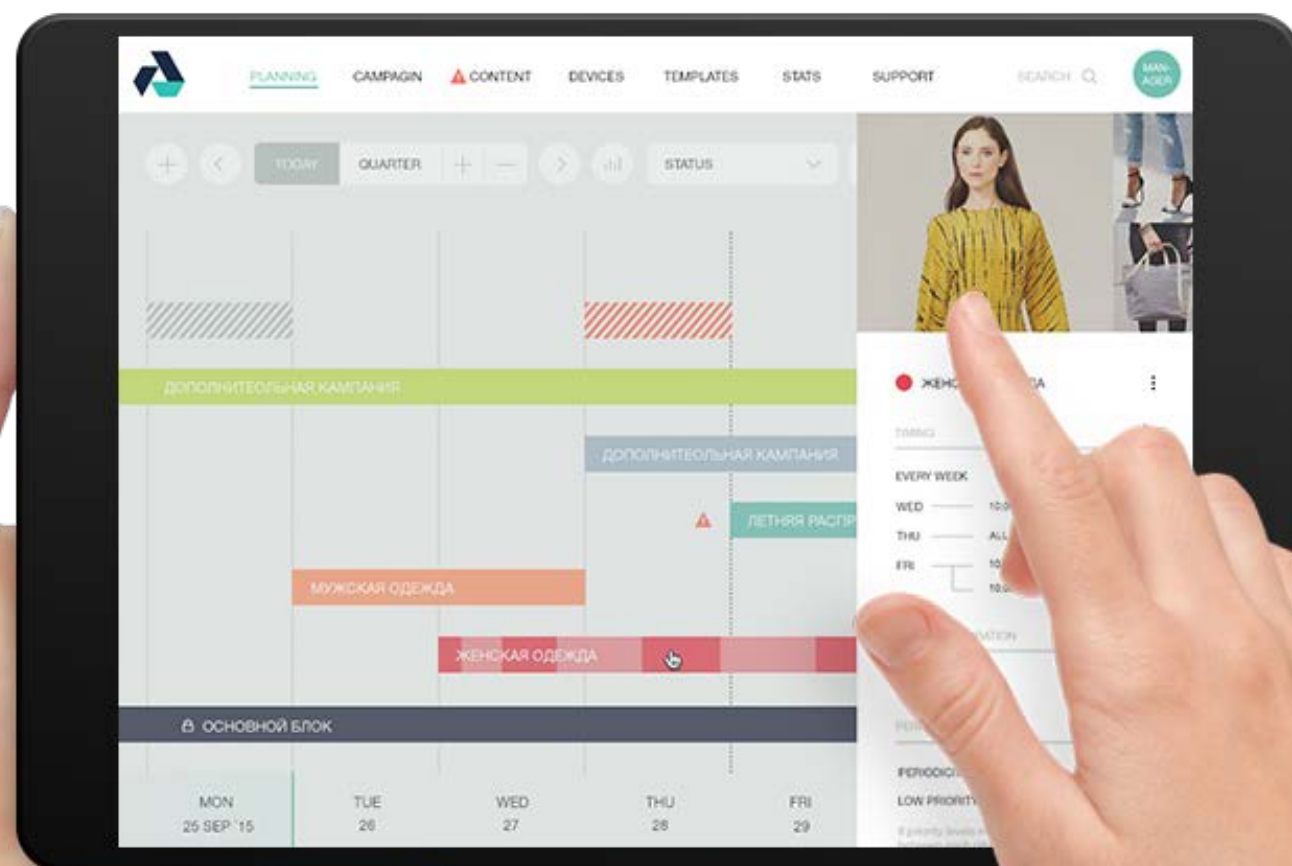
PLANNING CAMPAGIN CONTENT DEVICES TEMPLATES STATS SUPPORT SEARCH MAN-AGER

TODAY QUARTER STATUS

ДОПОЛНИТЕОЛЬНАЯ КАМПАНИЯ

ДОПОЛНИТЕОЛЬНАЯ КАМПАНИЯ

ЛЕТНЯЯ РАСПР

МУЖСКАЯ ОДЕЖДА

ЖЕНСКАЯ ОДЕЖДА

ОСНОВНОЙ БЛОК

MON 25 SEP '15
TUE 26
WED 27
THU 28
FRI 29

ЖЕНС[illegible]А

TIMING

EVERY WEEK
WED 10.0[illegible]
THU ALL
FRI 10.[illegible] 10.0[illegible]

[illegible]ATION

PERIODIC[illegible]
LOW PRIORIT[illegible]